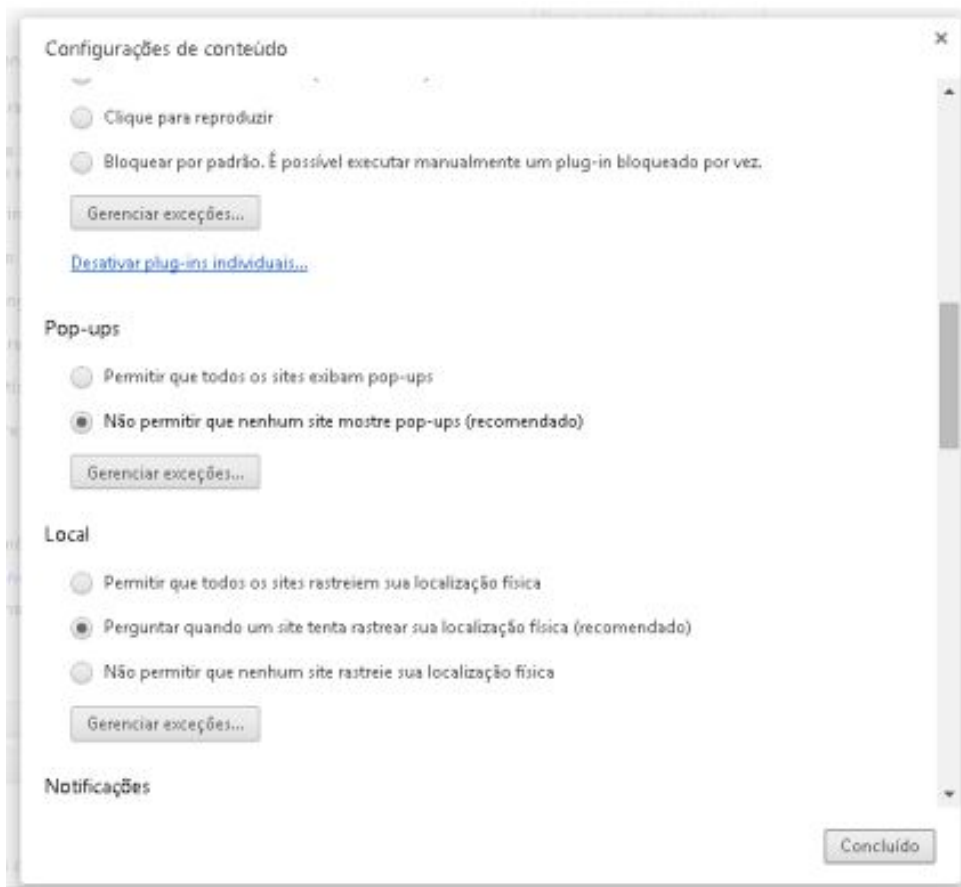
Configurações de conteúdo

×

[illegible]

Clique para reproduzir

Bloquear por padrão. É possível executar manualmente um plug-in bloqueado por vez.

Gerenciar exceções...

Desativar plug-ins individuais...

Pop-ups

Permitir que todos os sites exibam pop-ups

Não permitir que nenhum site mostre pop-ups (recomendado)

Gerenciar exceções...

Local

Permitir que todos os sites rastreiem sua localização física

Perguntar quando um site tenta rastrear sua localização física (recomendado)

Não permitir que nenhum site rastreie sua localização física

Gerenciar exceções...

Notificações

Concluído